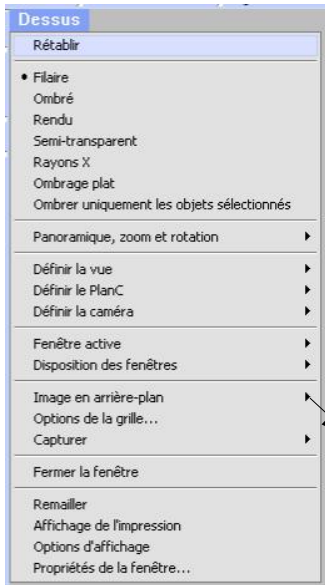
Dessus

Rétablir

• Filaire
Ombré
Rendu
Semi-transparent
Rayons X
Ombrage plat
Ombrer uniquement les objets sélectionnés

Panoramique, zoom et rotation ▸

Définir la vue ▸
Définir le PlanC ▸
Définir la caméra ▸

Fenêtre active ▸
Disposition des fenêtres ▸

Image en arrière-plan ▸
Options de la grille...
Capturer ▸

Fermer la fenêtre

Remailler
Affichage de l'impression
Options d'affichage
Propriétés de la fenêtre...